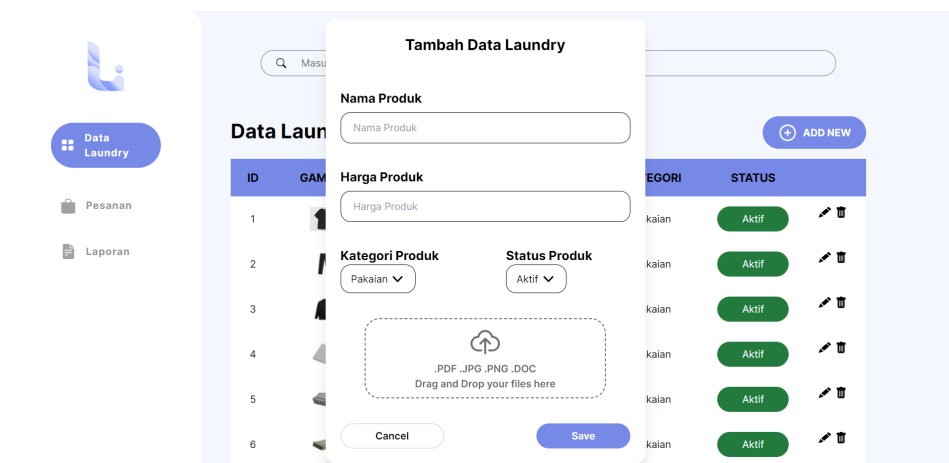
Data Laundry

Pesanan

Laporan

Masu

Data Laun

ADD NEW

| ID | GAM | TEGORI | STATUS |
|---|---|---|---|
| 1 | | kaian | Aktif |
| 2 | | kaian | Aktif |
| 3 | | kaian | Aktif |
| 4 | | kaian | Aktif |
| 5 | | kaian | Aktif |
| 6 | | kaian | Aktif |

Tambah Data Laundry

Nama Produk

Nama Produk

Harga Produk

Harga Produk

Kategori Produk

Pakaian

Status Produk

Aktif

.PDF .JPG .PNG .DOC
Drag and Drop your files here

Cancel

Save